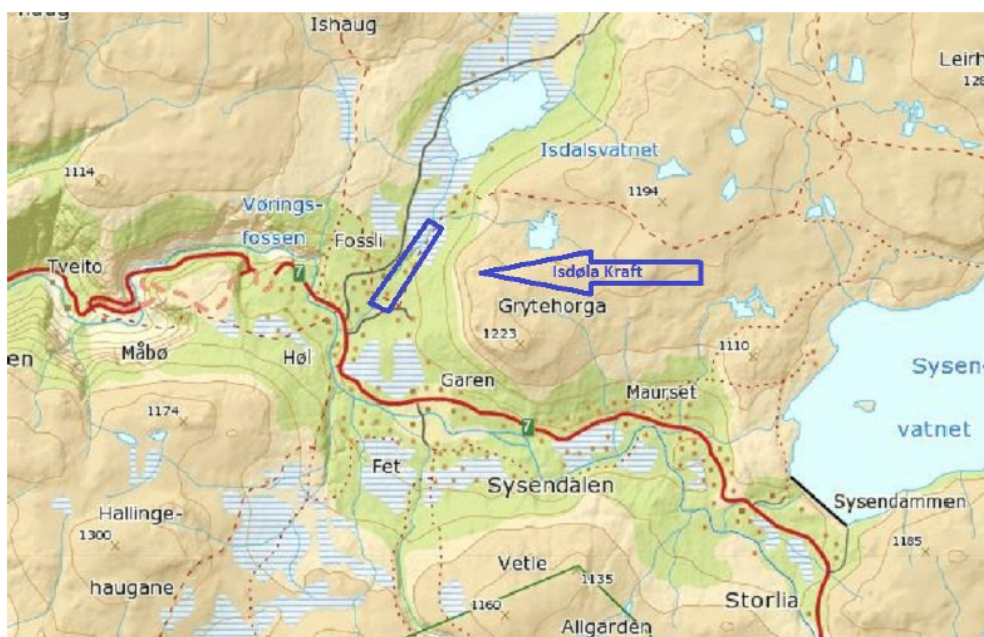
haug
Ishaug
Leirh
128
1114
Isdalsvatnet
1194
Vørings-
fossen
Fossli
Tveito
7
Isdøla Kraft
Grytehorga
en
Måbø
Høl
1223
1110
Sysen-
vatnet
Garen
Maurset
1174
7
Fet
Sysendalen
Sysendammen
Hallinge-
1300
haugane
Vetle
1135
1185
1160
Storlia
Allgarden